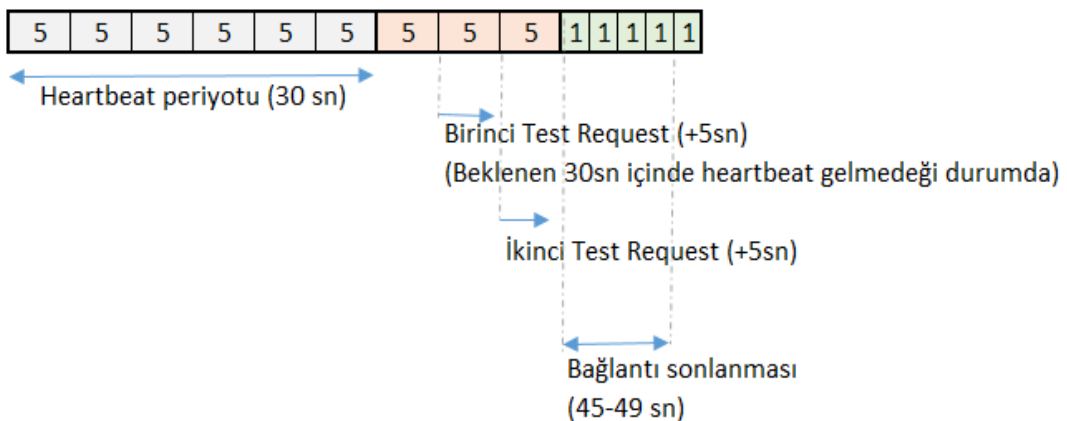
| 5 | 5 | 5 | 5 | 5 | 5 | 5 | 5 | 5 | 1 | 1 | 1 | 1 | 1 |
|---|---|---|---|---|---|---|---|---|---|---|---|---|---|

Heartbeat periyotu (30 sn)

Birinci Test Request (+5sn)
(Beklenen 30sn içinde heartbeat gelmedeği durumda)

İkinci Test Request (+5sn)

Bağlantı sonlanması
(45-49 sn)